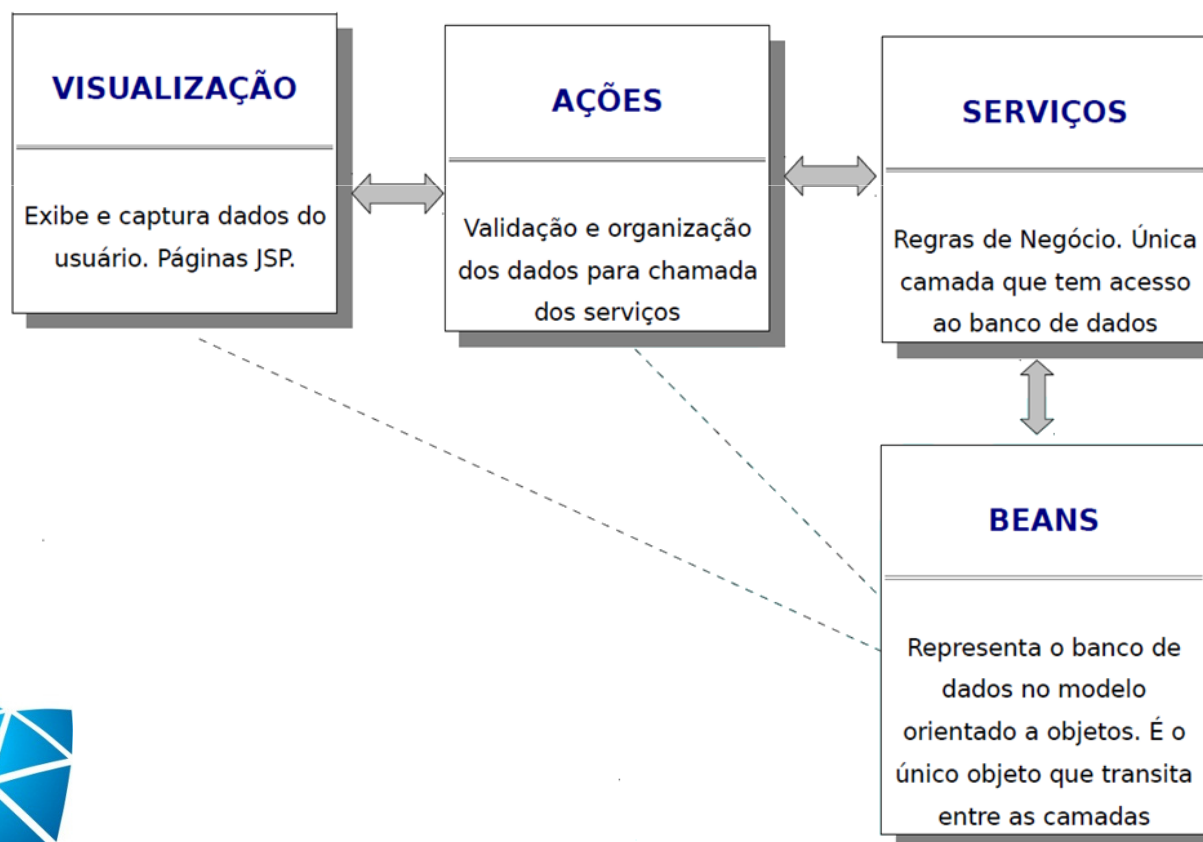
VISUALIZAÇÃO

Exibe e captura dados do usuário. Páginas JSP.

AÇÕES

Validação e organização dos dados para chamada dos serviços

SERVIÇOS

Regras de Negócio. Única camada que tem acesso ao banco de dados

BEANS

Representa o banco de dados no modelo orientado a objetos. É o único objeto que transita entre as camadas